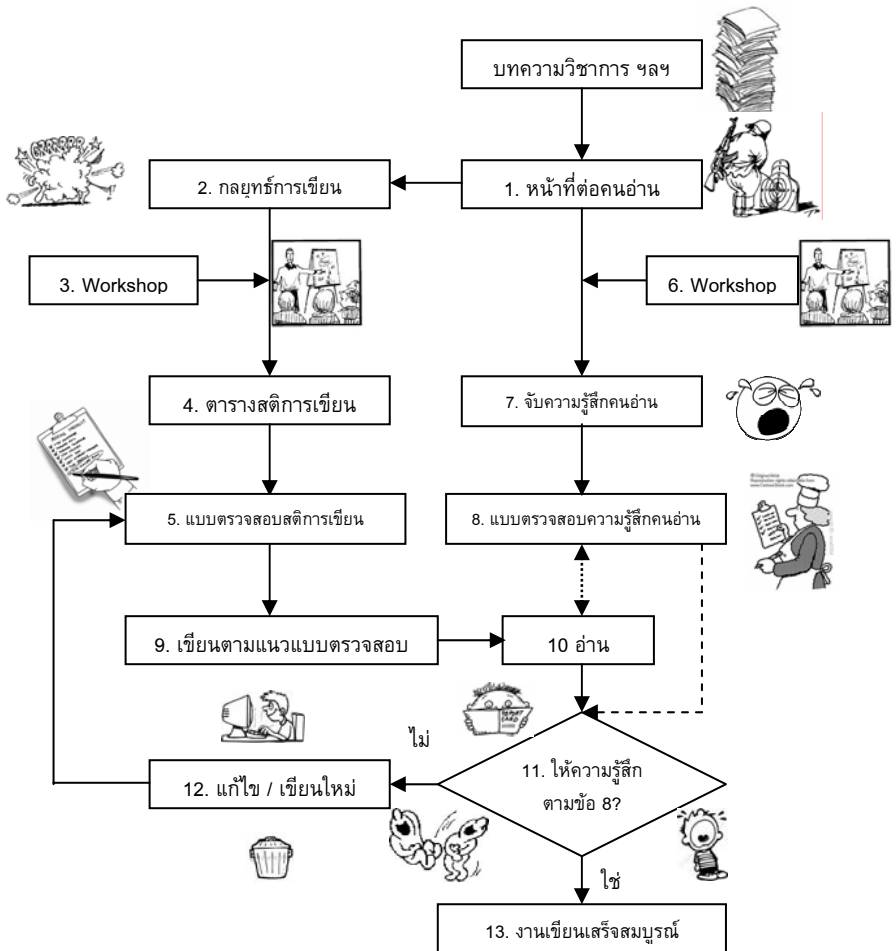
บทความวิชาการ ฯลฯ

2. กลยุทธ์การเขียน

1. หน้าที่ต่อคนอ่าน

3. Workshop

6. Workshop

4. ตารางสติการเขียน

7. จับความรู้สึกคนอ่าน

5. แบบตรวจสอบสติการเขียน

8. แบบตรวจสอบความรู้สึกคนอ่าน

9. เขียนตามแนวแบบตรวจสอบ

10 อ่าน

ไม่

12. แก้ไข / เขียนใหม่

11. ให้ความรู้สึกตามข้อ 8?

ใช่

13. งานเขียนเสร็จสมบูรณ์